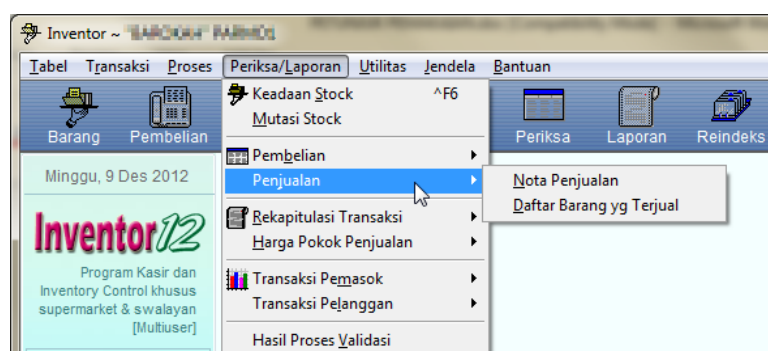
Inventor ~ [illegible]

Tabel Transaksi Proses Periksa/Laporan Utilitas Jendela Bantuan

Barang Pembelian Periksa Laporan Reindeks

Keadaan Stock ^F6
Mutasi Stock
Pembelian
Penjualan
Rekapitulasi Transaksi
Harga Pokok Penjualan
Transaksi Pemasok
Transaksi Pelanggan
Hasil Proses Validasi

Nota Penjualan
Daftar Barang yg Terjual

Minggu, 9 Des 2012

Inventor12

Program Kasir dan Inventory Control khusus supermarket & swalayan [Multiuser]